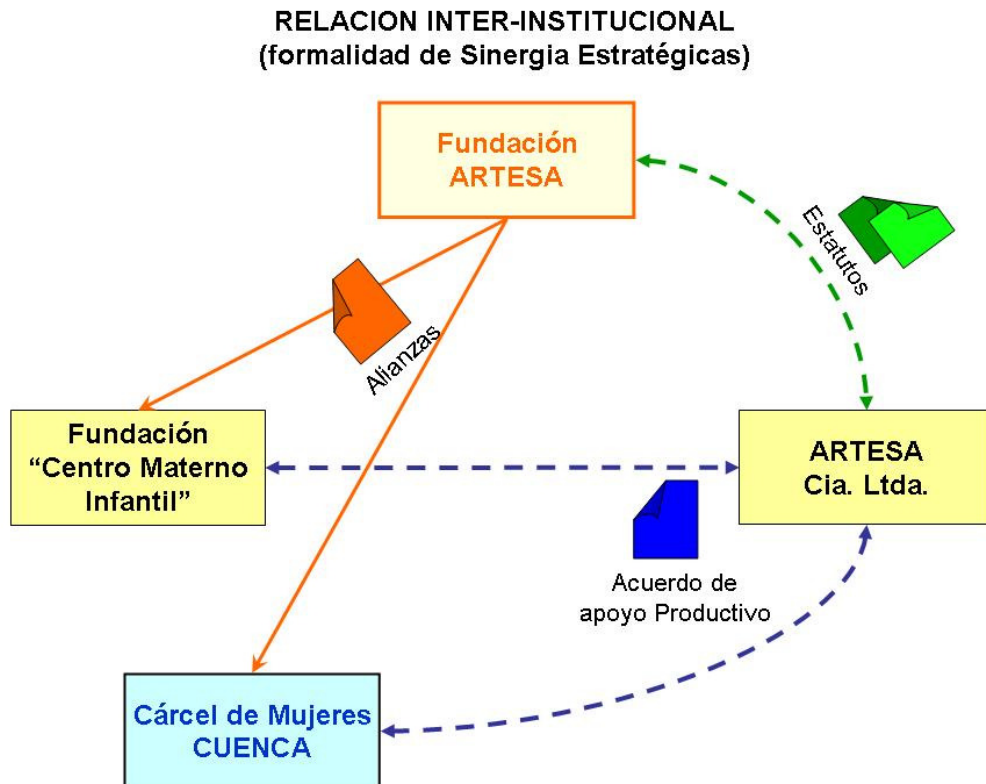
RELACION INTER-INSTITUCIONAL
(formalidad de Sinergia Estratégicas)

Fundación
ARTESA

Estatutos

Alianzas

Fundación
"Centro Materno
Infantil"

ARTESA
Cia. Ltda.

Acuerdo de
apoyo Productivo

Cárcel de Mujeres
CUENCA